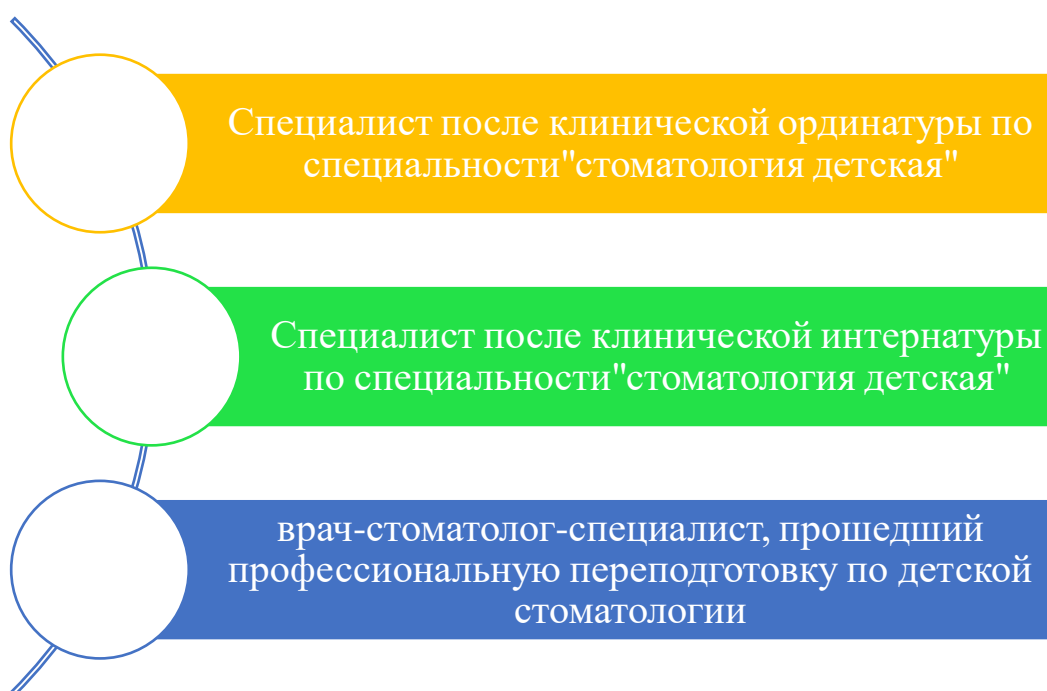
Специалист после клинической ординатуры по специальности"стоматология детская"

Специалист после клинической интернатуры по специальности"стоматология детская"

врач-стоматолог-специалист, прошедший профессиональную переподготовку по детской стоматологии